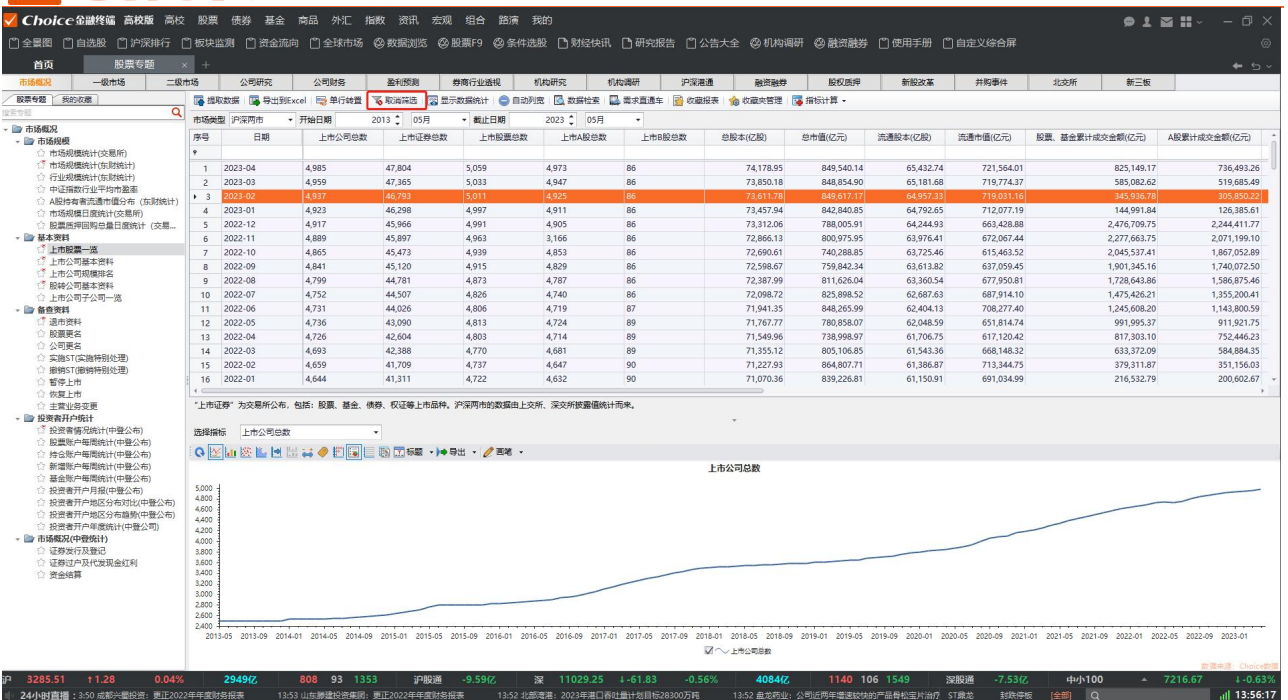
Choice金融终端 高校版 高校 股票 债券 基金 商品 外汇 指数 资讯 宏观 组合 路演 我的

全景图 自选股 沪深排行 板块监测 资金流向 全球市场 数据浏览 股票F9 条件选股 财经快讯 研究报告 公告大全 机构调研 融资融券 使用手册 自定义综合屏

首页 股票专题 × +

市场概况 一级市场 二级市场 公司研究 公司财务 盈利预测 券商行业透视 机构研究 机构调研 沪深港通 融资融券 股权质押 新股改革 并购事件 北交所 新三板

股票专题 我的收藏

搜索专题

市场概况
市场规模
市场规模统计(交易所)
市场规模统计(东财统计)
行业规模统计(东财统计)
中证指数行业平均市盈率
A股持有者流通市值分布(东财统计)
市场规模日度统计(交易所)
股票质押回购总量日度统计(交易...
基本资料
上市股票一览
上市公司基本资料
上市公司规模排名
股转公司基本资料
上市公司子公司一览
备查资料
退市资料
股票更名
公司更名
实施ST(实施特别处理)
撤销ST(撤销特别处理)
暂停上市
恢复上市
主营业务变更
投资者开户统计
投资者情况统计(中登公司)
股票账户每周统计(中登公司)
持仓账户每周统计(中登公司)
新增账户每周统计(中登公司)
基金账户每周统计(中登公司)
投资者开户月报(中登公司)
投资者开户地区分布对比(中登公司)
投资者开户地区分布趋势(中登公司)
投资者开户年度统计(中登公司)
市场概况(中登统计)
证券发行及登记
证券过户及代发现金红利
资金结算

提取数据 导出到Excel 单行转置 取消筛选 显示数据统计 自动列宽 数据检索 需求直通车 收藏报表 收藏夹管理 指标计算

市场类型 沪深两市 开始日期 2013 05月 截止日期 2023 05月

| 序号 | 日期 | 上市公司总数 | 上市证券总数 | 上市股票总数 | 上市A股总数 | 上市B股总数 | 总股本(亿股) | 总市值(亿元) | 流通股本(亿股) | 流通市值(亿元) | 股票、基金累计成交金额(亿元) | A股累计成交金额(亿元) |
|---|---|---|---|---|---|---|---|---|---|---|---|---|
| 1 | 2023-04 | 4,985 | 47,804 | 5,059 | 4,973 | 86 | 74,178.95 | 849,540.14 | 65,432.74 | 721,564.01 | 825,149.17 | 736,493.26 |
| 2 | 2023-03 | 4,959 | 47,365 | 5,033 | 4,947 | 86 | 73,850.18 | 848,854.90 | 65,181.68 | 719,774.37 | 585,082.62 | 519,685.49 |
| 3 | 2023-02 | 4,937 | 46,793 | 5,011 | 4,925 | 86 | 73,611.78 | 849,617.17 | 64,957.33 | 719,031.16 | 345,936.78 | 305,850.22 |
| 4 | 2023-01 | 4,923 | 46,298 | 4,997 | 4,911 | 86 | 73,457.94 | 842,840.85 | 64,792.65 | 712,077.19 | 144,991.84 | 126,385.61 |
| 5 | 2022-12 | 4,917 | 45,966 | 4,991 | 4,905 | 86 | 73,312.06 | 788,005.91 | 64,244.93 | 663,428.88 | 2,476,709.75 | 2,244,411.77 |
| 6 | 2022-11 | 4,889 | 45,897 | 4,963 | 3,166 | 86 | 72,866.13 | 800,975.95 | 63,976.41 | 672,067.44 | 2,277,663.75 | 2,071,199.10 |
| 7 | 2022-10 | 4,865 | 45,473 | 4,939 | 4,853 | 86 | 72,690.61 | 740,288.85 | 63,725.46 | 615,463.52 | 2,045,537.41 | 1,867,052.89 |
| 8 | 2022-09 | 4,841 | 45,120 | 4,915 | 4,829 | 86 | 72,598.67 | 759,842.34 | 63,613.82 | 637,059.45 | 1,901,345.16 | 1,740,072.50 |
| 9 | 2022-08 | 4,799 | 44,781 | 4,873 | 4,787 | 86 | 72,387.99 | 811,626.04 | 63,360.54 | 677,950.81 | 1,728,643.86 | 1,586,875.46 |
| 10 | 2022-07 | 4,752 | 44,507 | 4,826 | 4,740 | 86 | 72,098.72 | 825,898.52 | 62,687.63 | 687,914.10 | 1,475,426.21 | 1,355,200.41 |
| 11 | 2022-06 | 4,731 | 44,026 | 4,806 | 4,719 | 87 | 71,941.35 | 848,265.99 | 62,404.13 | 708,277.40 | 1,245,608.20 | 1,143,800.59 |
| 12 | 2022-05 | 4,736 | 43,090 | 4,813 | 4,724 | 89 | 71,767.77 | 780,858.07 | 62,048.59 | 651,814.74 | 991,995.37 | 911,921.75 |
| 13 | 2022-04 | 4,726 | 42,604 | 4,803 | 4,714 | 89 | 71,549.96 | 738,998.97 | 61,706.75 | 617,120.42 | 817,303.10 | 752,446.23 |
| 14 | 2022-03 | 4,693 | 42,388 | 4,770 | 4,681 | 89 | 71,355.12 | 805,106.85 | 61,543.36 | 668,148.32 | 633,372.09 | 584,884.35 |
| 15 | 2022-02 | 4,659 | 41,709 | 4,737 | 4,647 | 90 | 71,227.93 | 864,807.71 | 61,386.87 | 713,344.75 | 379,311.87 | 351,156.03 |
| 16 | 2022-01 | 4,644 | 41,311 | 4,722 | 4,632 | 90 | 71,070.36 | 839,226.81 | 61,150.91 | 691,034.99 | 216,532.79 | 200,602.67 |

"上市证券"为交易所公布，包括：股票、基金、债券、权证等上市品种。沪深两市的数据由上交所、深交所披露值统计而来。

选择指标 上市公司总数

标题 导出 画笔

上市公司总数

5,000 4,800 4,600 4,400 4,200 4,000 3,800 3,600 3,400 3,200 3,000 2,800 2,600 2,400

2013-05 2013-09 2014-01 2014-05 2014-09 2015-01 2015-05 2015-09 2016-01 2016-05 2016-09 2017-01 2017-05 2017-09 2018-01 2018-05 2018-09 2019-01 2019-05 2019-09 2020-01 2020-05 2020-09 2021-01 2021-05 2021-09 2022-01 2022-05 2022-09 2023-01

上市公司总数

数据来源：Choice数据

沪 3285.51 ↑1.28 0.04% 2949亿 808 93 1353 沪股通 -9.59亿 深 11029.25 ↓-61.83 -0.56% 4084亿 1140 106 1549 深股通 -7.53亿 中小100 7216.67 ↓-0.63%

24小时直播：3:50 成都兴蓉投资：更正2022年年度财务报表 13:53 山东颐建投资集团：更正2022年年度财务报表 13:52 北部湾港：2023年港口吞吐量计划目标28300万吨 13:52 盘龙药业：公司近两年增速较快的产品骨松宝片治疗 ST鼎龙 封跌停板 [全部] 13:56:17